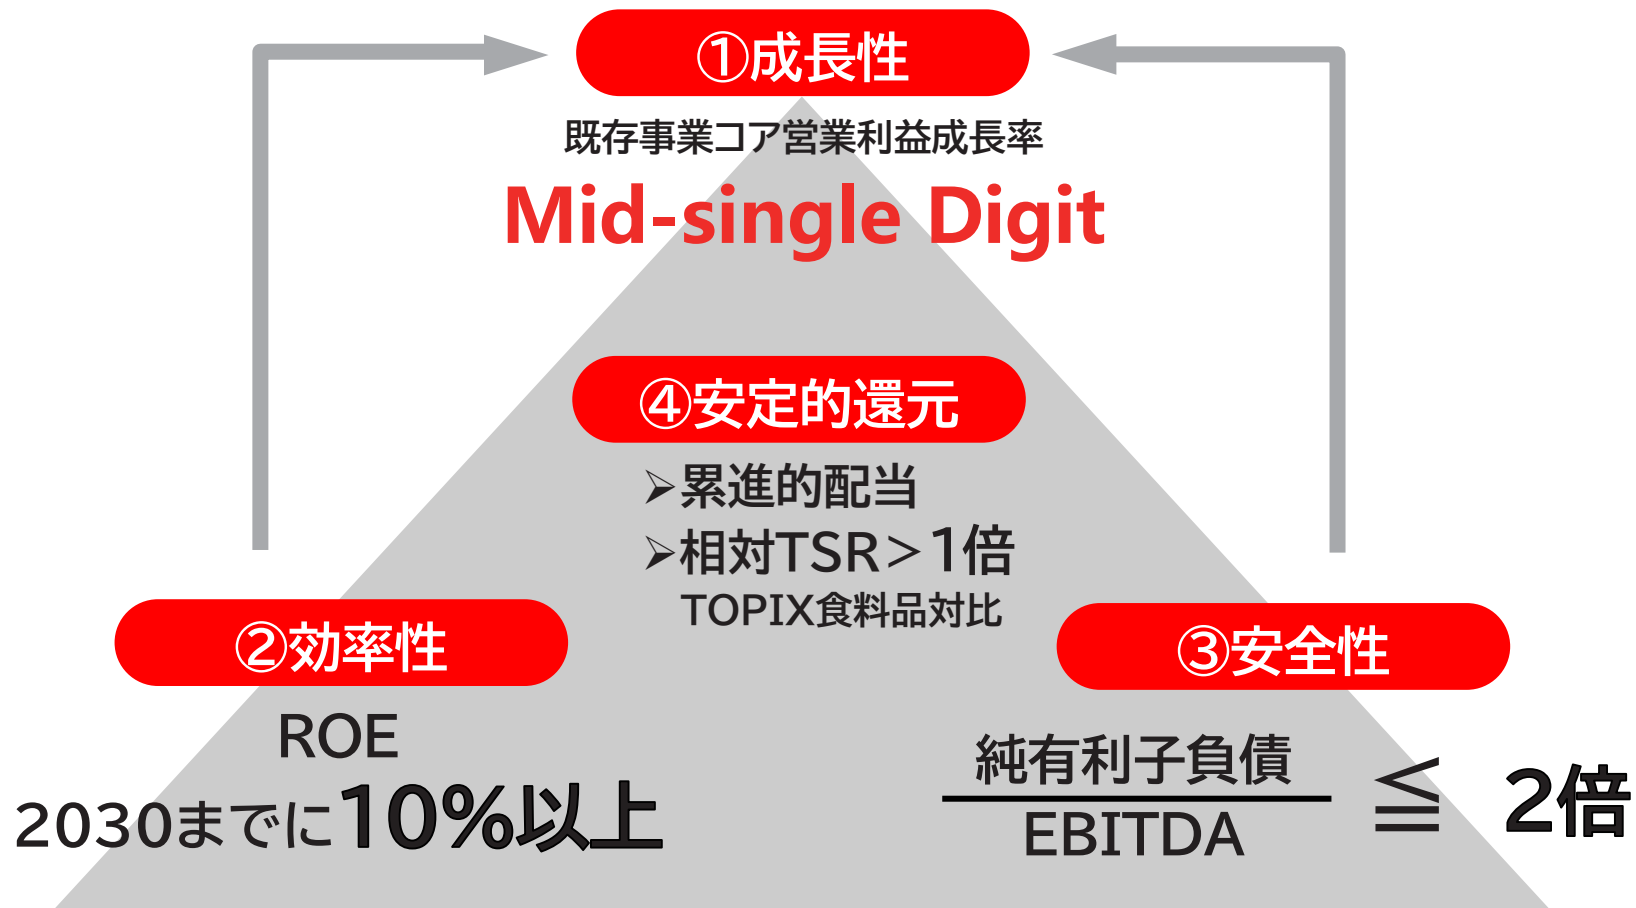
①成長性

既存事業コア営業利益成長率

Mid-single Digit

④安定的還元

➤累進的配当
➤相対TSR＞1倍
TOPIX食料品対比

②効率性

ROE
2030までに10%以上

③安全性

$\frac{\text{純有利子負債}}{\text{EBITDA}} \leqq 2$倍